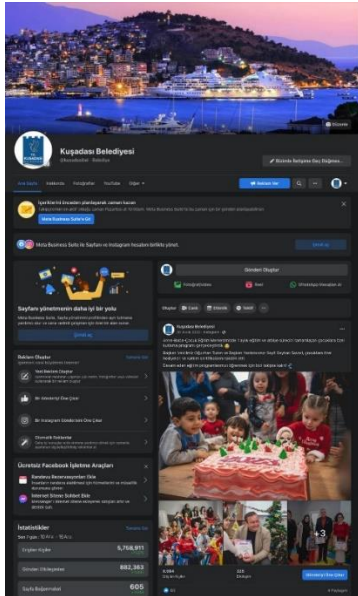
Kuşadası Belediyesi
@kusadasibel · Belediye

Düzenle
Bizimle İletişime Geç Düğmes...

Ana Sayfa
Hakkında
Fotoğraflar
YouTube
Diğer

Reklam Ver

Meta Business Suite'e Git

Meta Business Suite ile Sayfanı ve Instagram hesabını birlikte yönet.

Sayfanı yönetmenin daha iyi bir yolu

Reklam Oluştur

Ücretsiz Facebook İşletme Araçları

İstatistikler

Etkileşim
5,758,911

882,363

605

Gönderi Oluştur

Fotoğraf/Video
Reel
WhatsApp Mesajları al

Kuşadası Belediyesi

+3

Sonuçları Gör
Reklamı Öne Çıkar